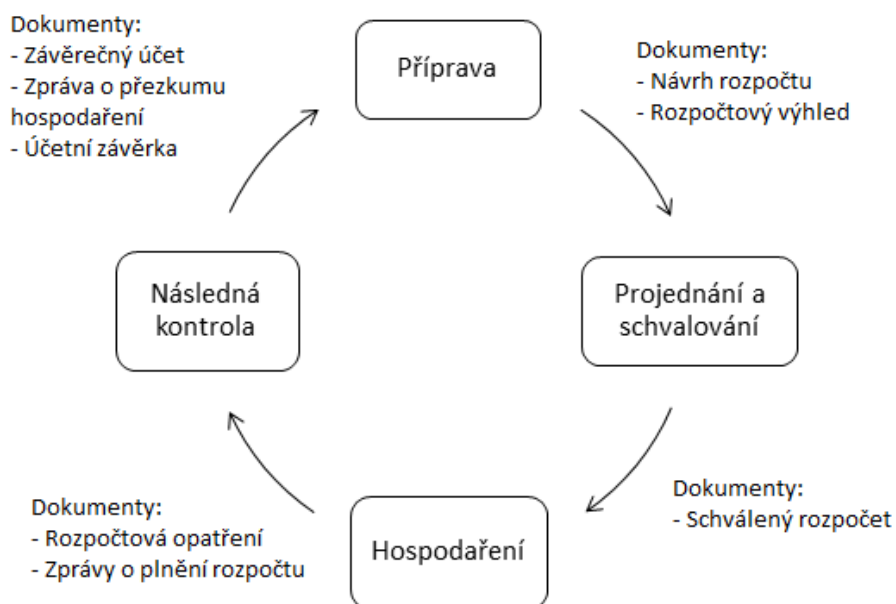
Dokumenty:
- Závěrečný účet
- Zpráva o přezkumu hospodaření
- Účetní závěrka

Příprava

Dokumenty:
- Návrh rozpočtu
- Rozpočtový výhled

Následná kontrola

Projednání a schvalování

Dokumenty:
- Rozpočtová opatření
- Zprávy o plnění rozpočtu

Hospodaření

Dokumenty:
- Schválený rozpočet